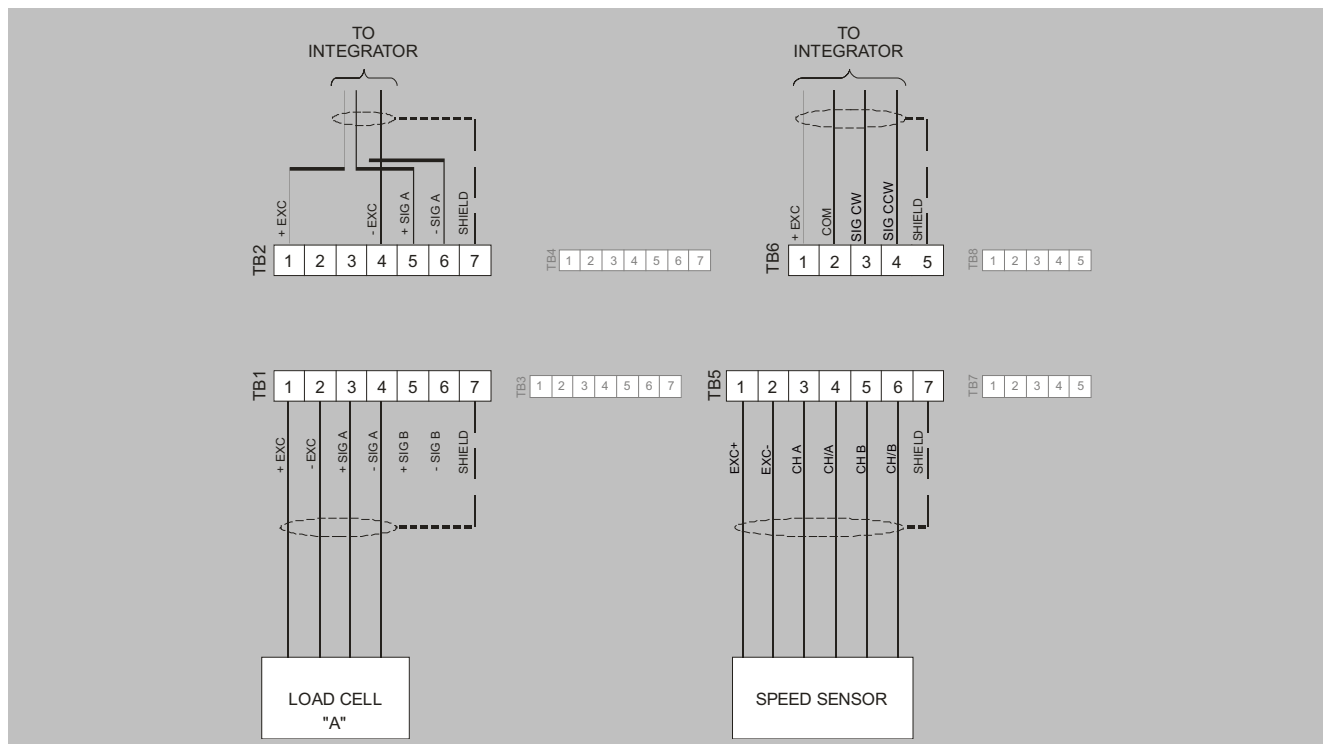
TO INTEGRATOR

TO INTEGRATOR

+ EXC
- EXC
+ SIG A
- SIG A
SHIELD

TB2
| 1 | 2 | 3 | 4 | 5 | 6 | 7 |
|---|---|---|---|---|---|---|

TB4
| 1 | 2 | 3 | 4 | 5 | 6 | 7 |
|---|---|---|---|---|---|---|

+ EXC
COM
SIG CW
SIG CCW
SHIELD

TB6
| 1 | 2 | 3 | 4 | 5 |
|---|---|---|---|---|

TB8
| 1 | 2 | 3 | 4 | 5 |
|---|---|---|---|---|

TB1
| 1 | 2 | 3 | 4 | 5 | 6 | 7 |
|---|---|---|---|---|---|---|

TB3
| 1 | 2 | 3 | 4 | 5 | 6 | 7 |
|---|---|---|---|---|---|---|

TB5
| 1 | 2 | 3 | 4 | 5 | 6 | 7 |
|---|---|---|---|---|---|---|

TB7
| 1 | 2 | 3 | 4 | 5 |
|---|---|---|---|---|

+ EXC
- EXC
+ SIG A
- SIG A
+ SIG B
- SIG B
SHIELD

EXC+
EXC-
CH A
CH/A
CH B
CH/B
SHIELD

LOAD CELL "A"

SPEED SENSOR